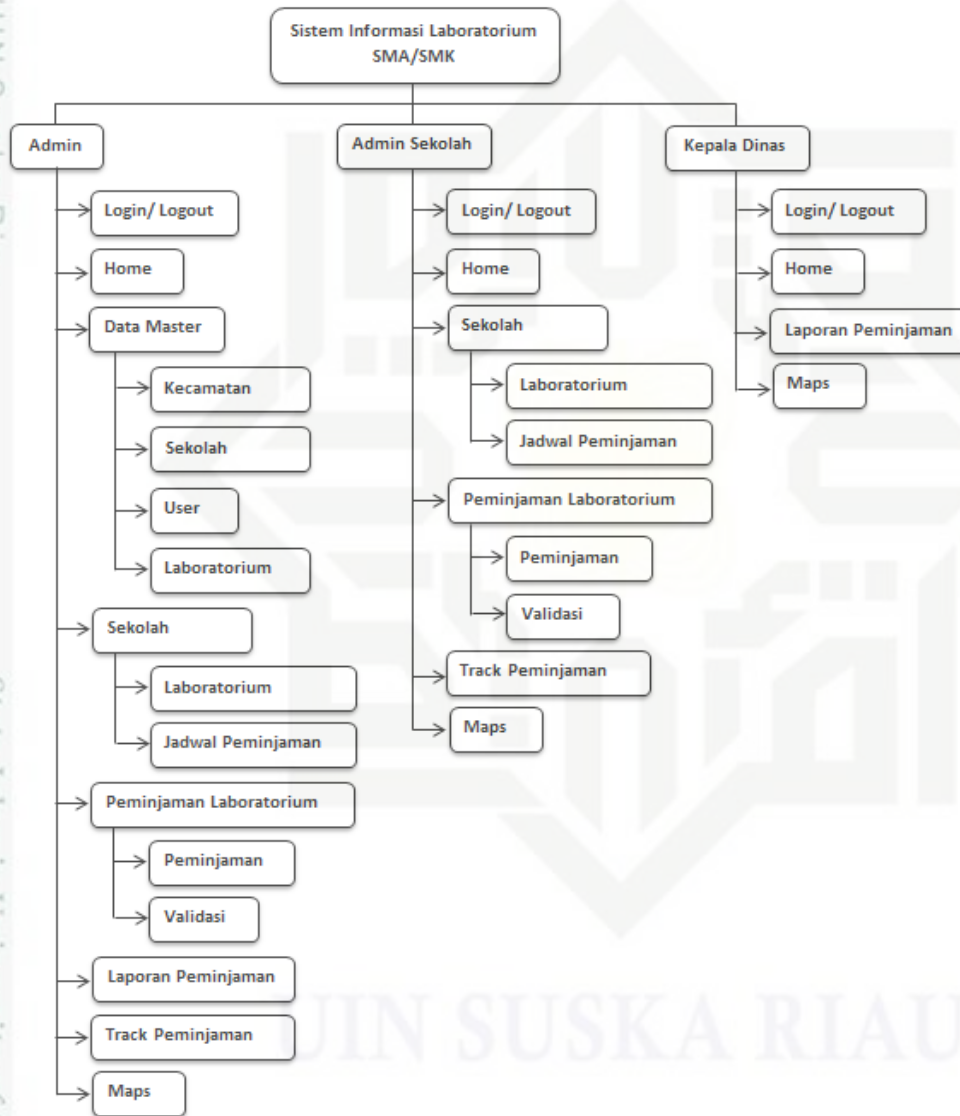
Sistem Informasi Laboratorium SMA/SMK

Admin

Login/ Logout

Home

Data Master

Kecamatan

Sekolah

User

Laboratorium

Sekolah

Laboratorium

Jadwal Peminjaman

Peminjaman Laboratorium

Peminjaman

Validasi

Laporan Peminjaman

Track Peminjaman

Maps

Admin Sekolah

Login/ Logout

Home

Sekolah

Laboratorium

Jadwal Peminjaman

Peminjaman Laboratorium

Peminjaman

Validasi

Track Peminjaman

Maps

Kepala Dinas

Login/ Logout

Home

Laporan Peminjaman

Maps

UIN SUSKA RIAU